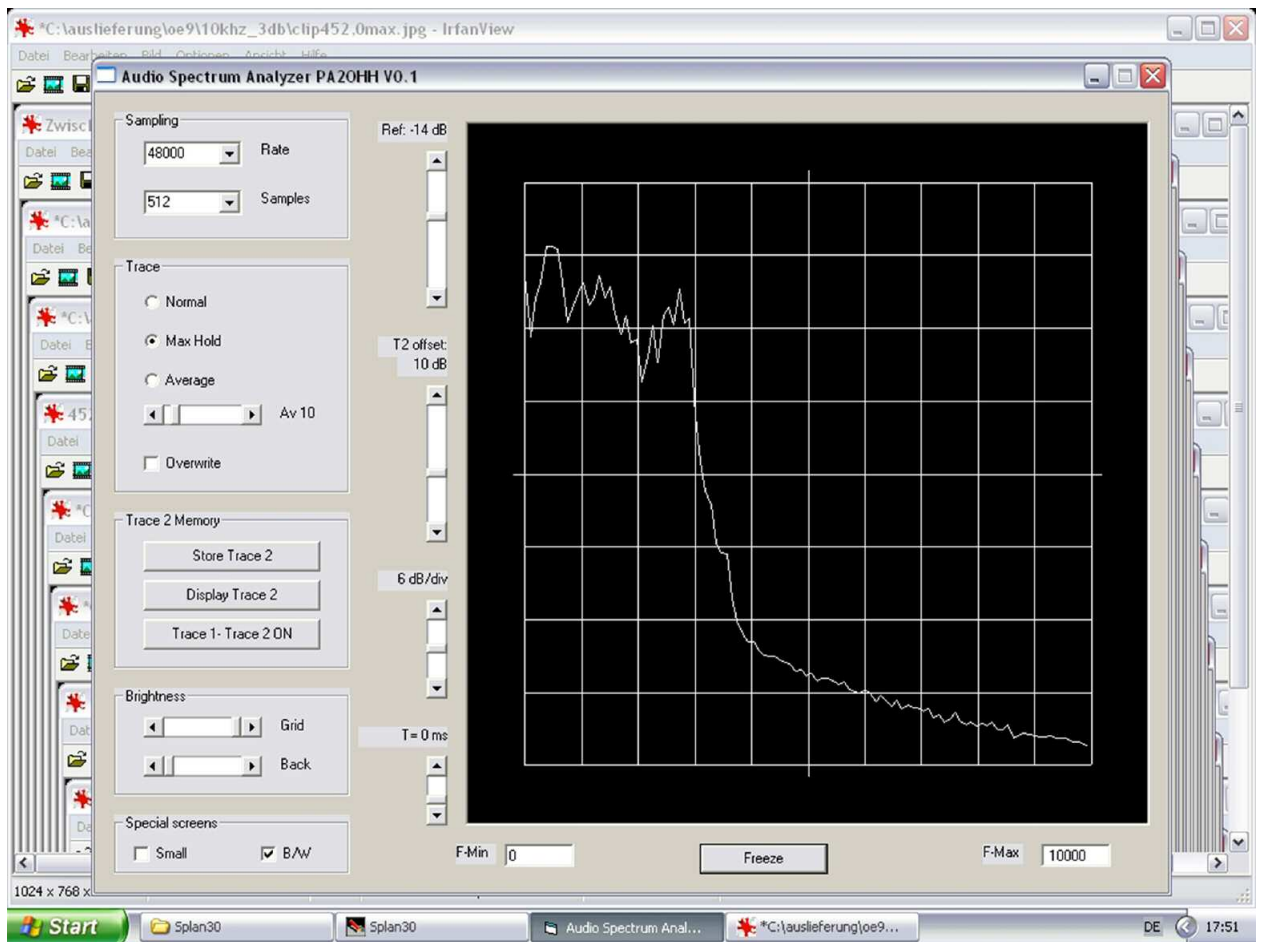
*C:\auslieferung\oe9\10khz_3db\clip452.0max.jpg - IrfanView

Datei Bearbeiten Bild Optionen Ansicht Hilfe

Audio Spectrum Analyzer PA2OHH V0.1

*Zwisc
Datei Bea
*C:\a
Datei Be
*C:\
Datei B
*452
Datei
*C
Datei

Sampling
48000 Rate
512 Samples

Trace
Normal
Max Hold
Average
Av 10
Overwrite

Trace 2 Memory
Store Trace 2
Display Trace 2
Trace 1- Trace 2 ON

Brightness
Grid
Back

Special screens
Small
B/W

Ref: -14 dB
T2 offset: 10 dB
6 dB/div
T= 0 ms

F-Min 0
Freeze
F-Max 10000

1024 x 768 x

Start
Splan30
Splan30
Audio Spectrum Anal...
*C:\auslieferung\oe9...
DE 17:51